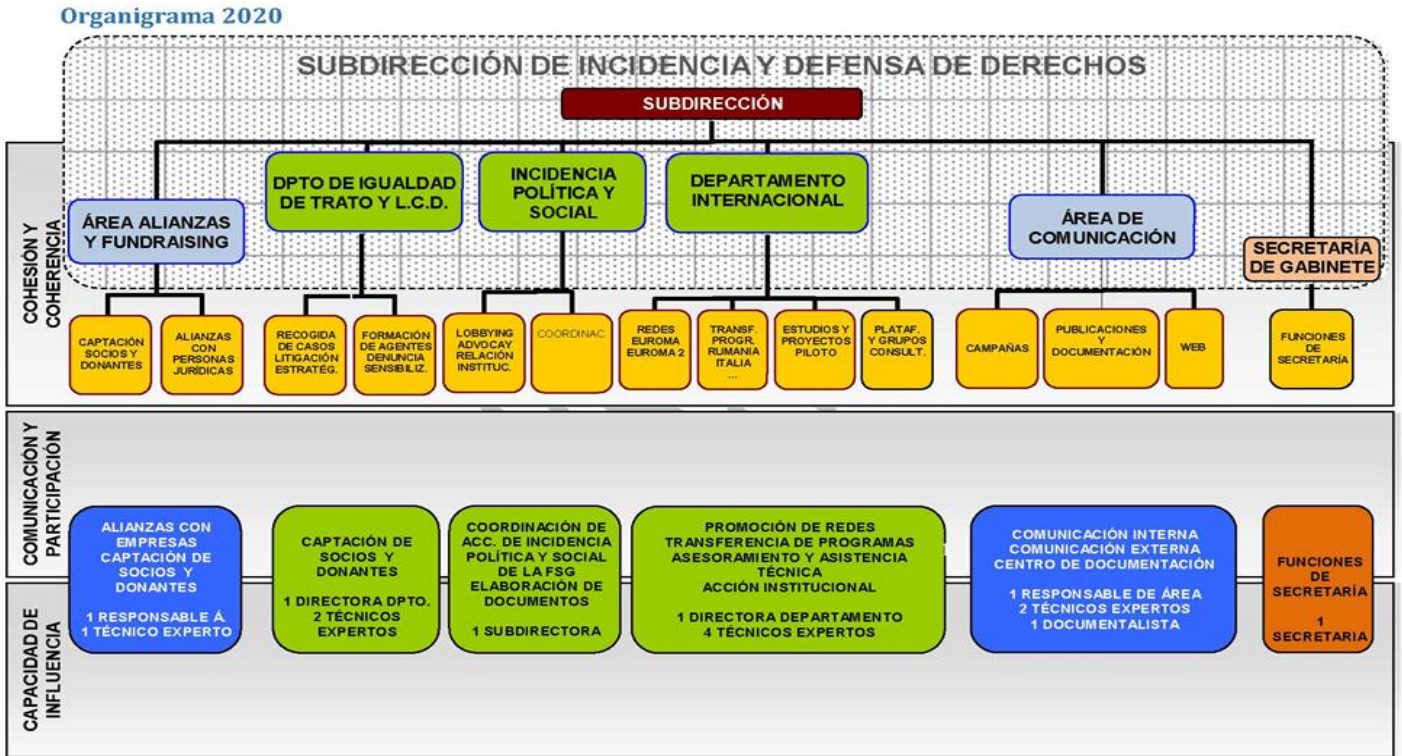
Organigrama 2020

SUBDIRECCIÓN DE INCIDENCIA Y DEFENSA DE DERECHOS

SUBDIRECCIÓN

COHESIÓN Y COHERENCIA

ÁREA ALIANZAS Y FUNDRAISING

DPTO DE IGUALDAD DE TRATO Y L.C.D.

INCIDENCIA POLÍTICA Y SOCIAL

DEPARTAMENTO INTERNACIONAL

ÁREA DE COMUNICACIÓN

SECRETARÍA DE GABINETE

CAPTACIÓN SOCIOS Y DONANTES

ALIANZAS CON PERSONAS JURÍDICAS

RECOGIDA DE CASOS LITIGACIÓN ESTRATÉG.

FORMACIÓN DE AGENTES DENUNCIA SENSIBILIZ.

LOBBYING ADVOCAY RELACIÓN INSTITUC.

COORDINAC.

REDES EUROMA EUROMA 2

TRANSF. PROGR. RUMANIA ITALIA ...

ESTUDIOS Y PROYECTOS PILOTO

PLATAF. Y GRUPOS CONSULT.

CAMPAÑAS

PUBLICACIONES Y DOCUMENTACIÓN

WEB

FUNCIONES DE SECRETARÍA

COMUNICACIÓN Y PARTICIPACIÓN

CAPACIDAD DE INFLUENCIA

ALIANZAS CON EMPRESAS CAPTACIÓN DE SOCIOS Y DONANTES

1 RESPONSABLE Á.
1 TÉCNICO EXPERTO

CAPTACIÓN DE SOCIOS Y DONANTES

1 DIRECTORA DPTO.
2 TÉCNICOS EXPERTOS

COORDINACIÓN DE ACC. DE INCIDENCIA POLÍTICA Y SOCIAL DE LA FSG ELABORACIÓN DE DOCUMENTOS

1 SUBDIRECTORA

PROMOCIÓN DE REDES
TRANSFERENCIA DE PROGRAMAS
ASESORAMIENTO Y ASISTENCIA TÉCNICA
ACCIÓN INSTITUCIONAL

1 DIRECTORA DEPARTAMENTO
4 TÉCNICOS EXPERTOS

COMUNICACIÓN INTERNA
COMUNICACIÓN EXTERNA
CENTRO DE DOCUMENTACIÓN

1 RESPONSABLE DE ÁREA
2 TÉCNICOS EXPERTOS
1 DOCUMENTALISTA

FUNCIONES DE SECRETARÍA

1 SECRETARIA